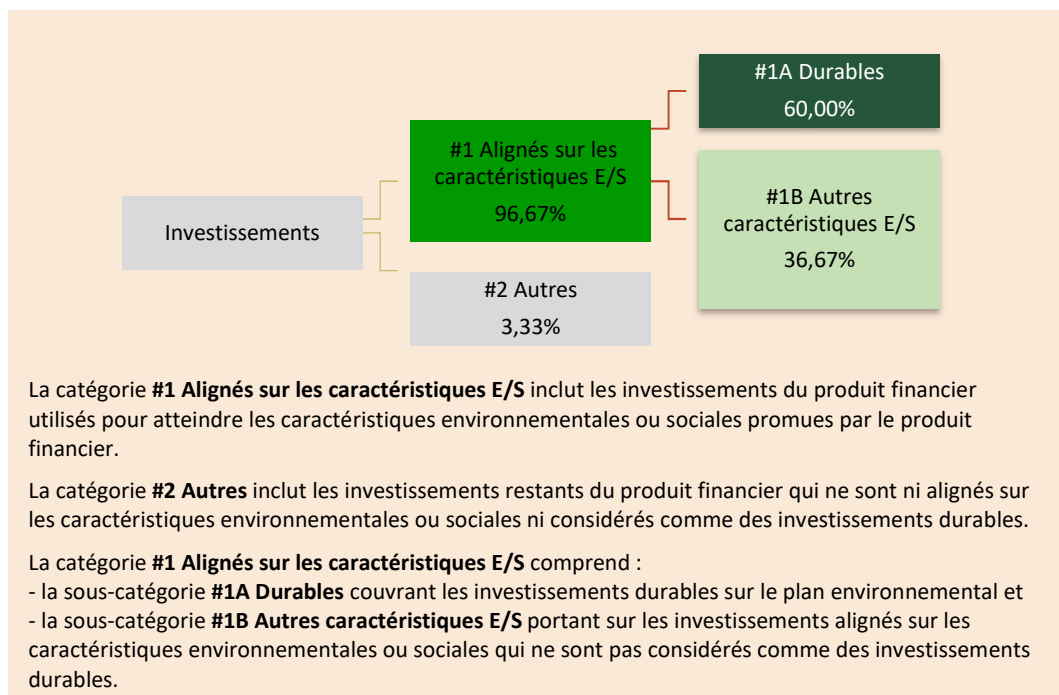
Investissements

#1 Alignés sur les caractéristiques E/S
96,67%

#1A Durables
60,00%

#1B Autres caractéristiques E/S
36,67%

#2 Autres
3,33%

La catégorie **#1 Alignés sur les caractéristiques E/S** inclut les investissements du produit financier utilisés pour atteindre les caractéristiques environnementales ou sociales promues par le produit financier.

La catégorie **#2 Autres** inclut les investissements restants du produit financier qui ne sont ni alignés sur les caractéristiques environnementales ou sociales ni considérés comme des investissements durables.

La catégorie **#1 Alignés sur les caractéristiques E/S** comprend :
- la sous-catégorie **#1A Durables** couvrant les investissements durables sur le plan environnemental et
- la sous-catégorie **#1B Autres caractéristiques E/S** portant sur les investissements alignés sur les caractéristiques environnementales ou sociales qui ne sont pas considérés comme des investissements durables.